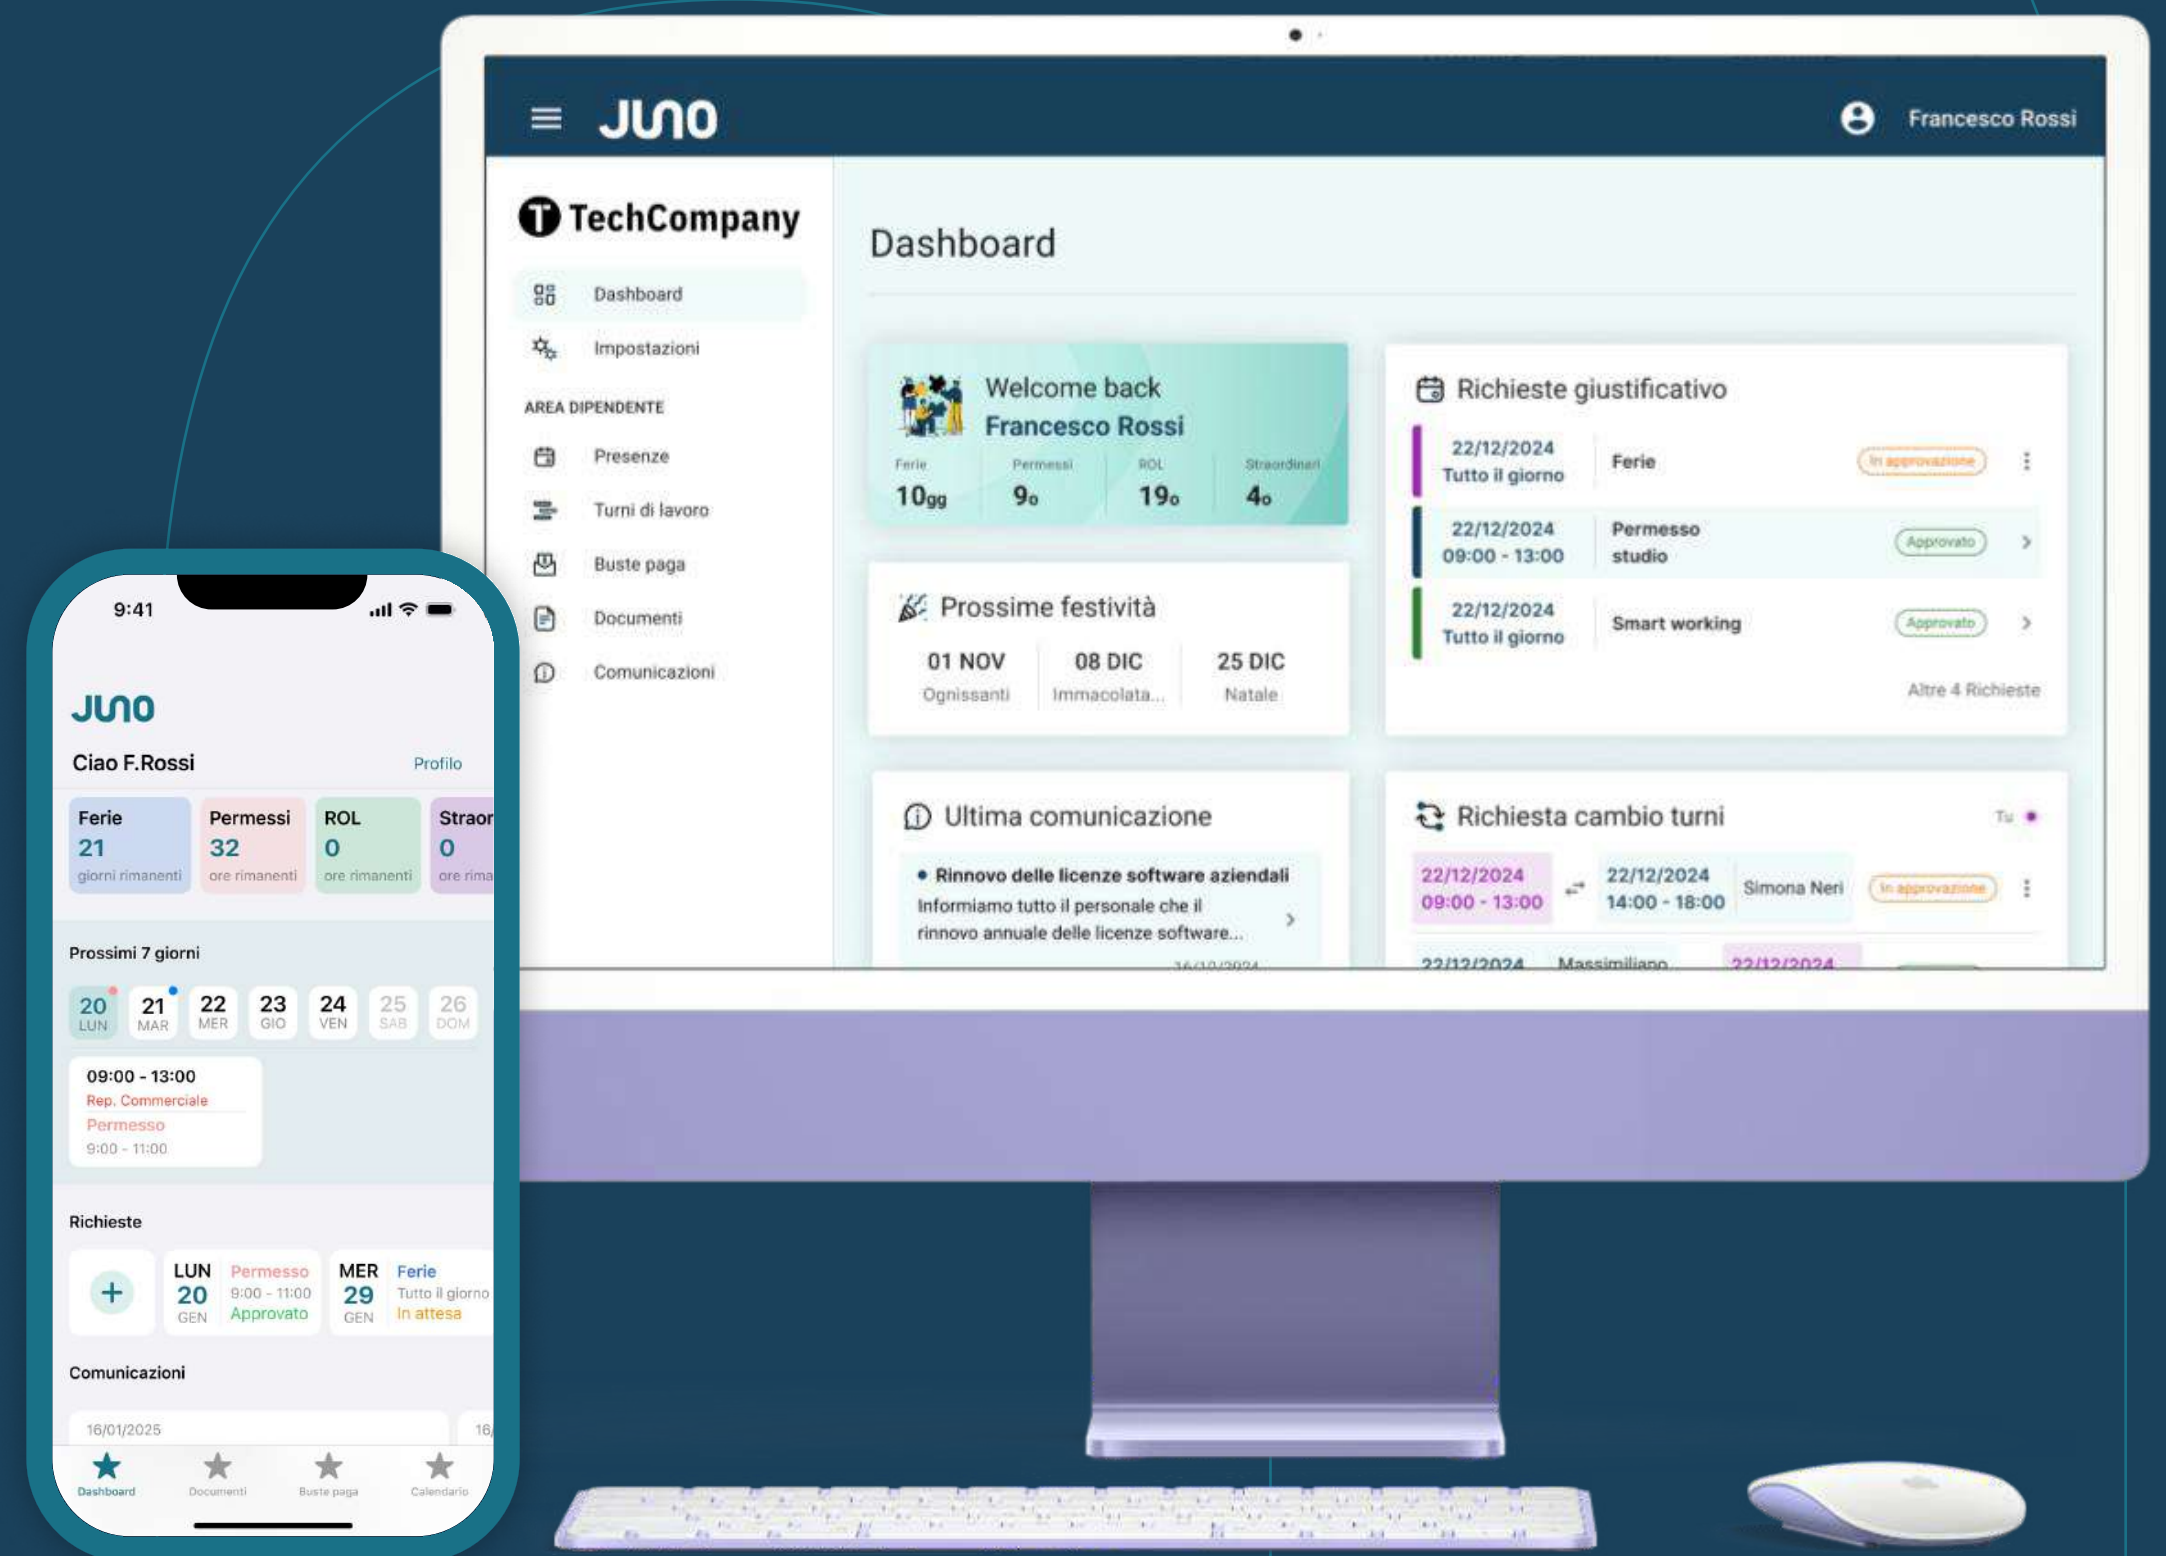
JUNO

Francesco Rossi

TechCompany

Dashboard

Impostazioni

AREA DIPENDENTE

Presenze

Turni di lavoro

Buste paga

Documenti

Comunicazioni

Dashboard

Welcome back
Francesco Rossi

| Ferie | Permessi | ROL | Straordinari |
|---|---|---|---|
| 10gg | 9o | 19o | 4o |

Prossime festività

| 01 NOV | 08 DIC | 25 DIC |
|---|---|---|
| Ognissanti | Immacolata... | Natale |

Ultima comunicazione

• Rinnovo delle licenze software aziendali
Informiamo tutto il personale che il rinnovo annuale delle licenze software...

16/12/2024

Richieste giustificativo

22/12/2024 Tutto il giorno — Ferie — In approvazione

22/12/2024 09:00 - 13:00 — Permesso studio — Approvato

22/12/2024 Tutto il giorno — Smart working — Approvato

Altre 4 Richieste

Richiesta cambio turni

Tu

22/12/2024 09:00 - 13:00 — 22/12/2024 14:00 - 18:00 — Simona Neri — In approvazione

22/12/2024 Massimiliano 22/12/2024

9:41

JUNO

Ciao F.Rossi

Profilo

| Ferie | Permessi | ROL | Straor |
|---|---|---|---|
| 21 | 32 | 0 | 0 |
| giorni rimanenti | ore rimanenti | ore rimanenti | ore rima |

Prossimi 7 giorni

20 LUN 21 MAR 22 MER 23 GIO 24 VEN 25 SAB 26 DOM

09:00 - 13:00
Rep. Commerciale
Permesso
9:00 - 11:00

Richieste

+

LUN 20 GEN — Permesso 9:00 - 11:00 Approvato

MER 29 GEN — Ferie Tutto il giorno In attesa

Comunicazioni

16/01/2025

16/

Dashboard Documenti Buste paga Calendario